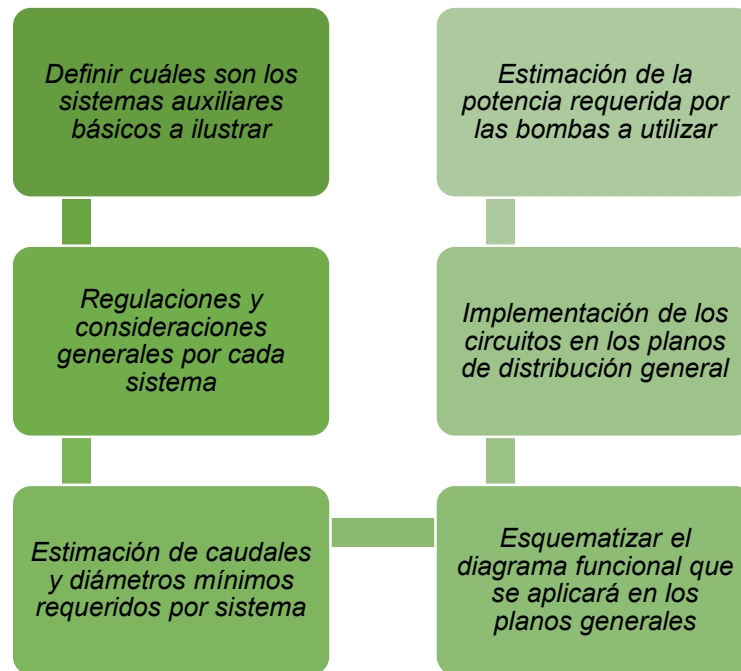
Definir cuáles son los sistemas auxiliares básicos a ilustrar

Regulaciones y consideraciones generales por cada sistema

Estimación de caudales y diámetros mínimos requeridos por sistema

Esquematizar el diagrama funcional que se aplicará en los planos generales

Implementación de los circuitos en los planos de distribución general

Estimación de la potencia requerida por las bombas a utilizar